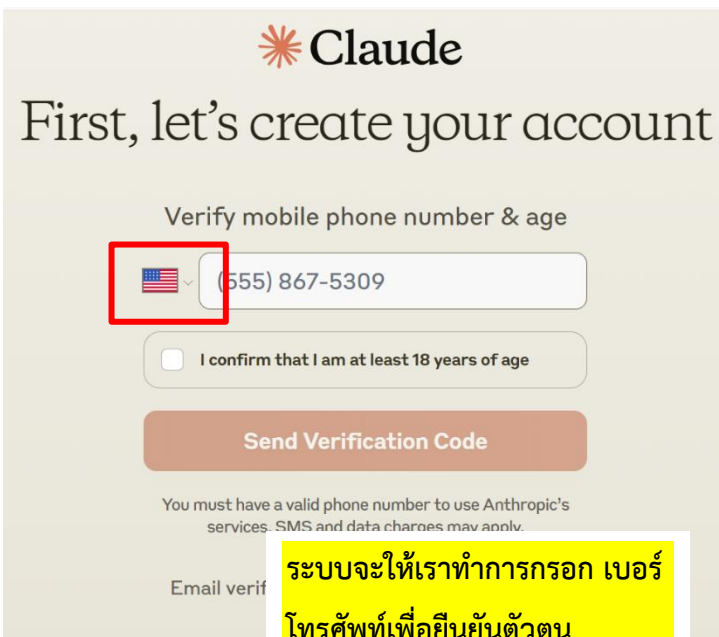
Claude

First, let's create your account

Verify mobile phone number & age

(555) 867-5309

I confirm that I am at least 18 years of age

Send Verification Code

You must have a valid phone number to use Anthropic's services. SMS and data charges may apply.

Email verif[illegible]

ระบบจะให้เราทำการกรอก เบอร์โทรศัพท์เพื่อยืนยันตัวตน